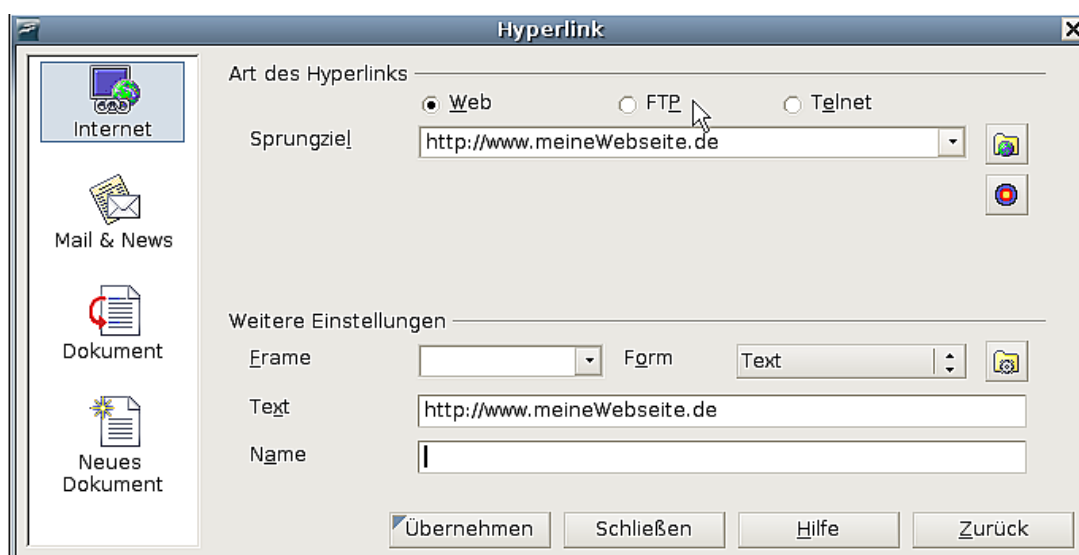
Hyperlink

Internet

Mail & News

Dokument

Neues Dokument

Art des Hyperlinks

Web

FTP

Telnet

Sprungziel

http://www.meineWebseite.de

Weitere Einstellungen

Frame

Form

Text

Text

http://www.meineWebseite.de

Name

Übernehmen

Schließen

Hilfe

Zurück